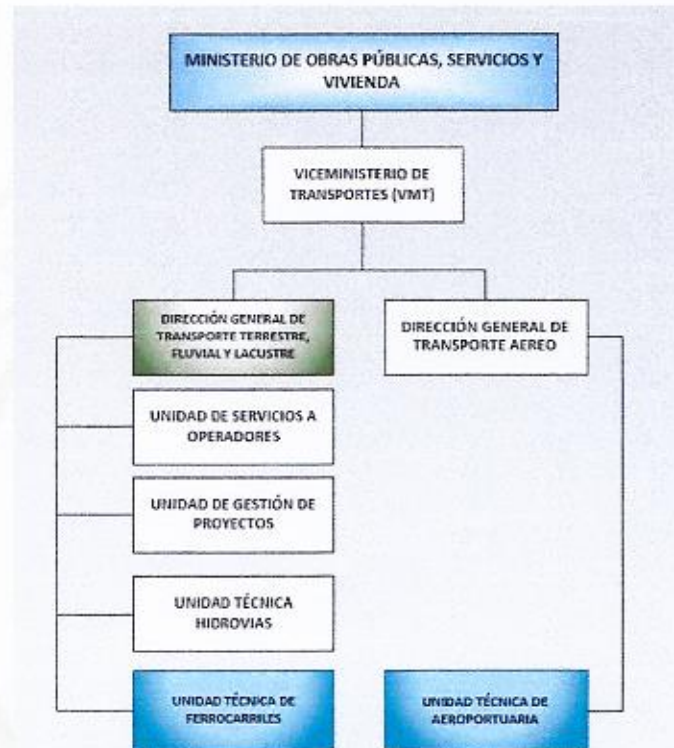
MINISTERIO DE OBRAS PÚBLICAS, SERVICIOS Y VIVIENDA

VICEMINISTERIO DE TRANSPORTES (VMT)

DIRECCIÓN GENERAL DE TRANSPORTE TERRESTRE, FLUVIAL Y LACUSTRE

DIRECCIÓN GENERAL DE TRANSPORTE AEREO

UNIDAD DE SERVICIOS A OPERADORES

UNIDAD DE GESTIÓN DE PROYECTOS

UNIDAD TÉCNICA HIDROVIAS

UNIDAD TÉCNICA DE FERROCARRILES

UNIDAD TÉCNICA DE AEROPORTUARIA